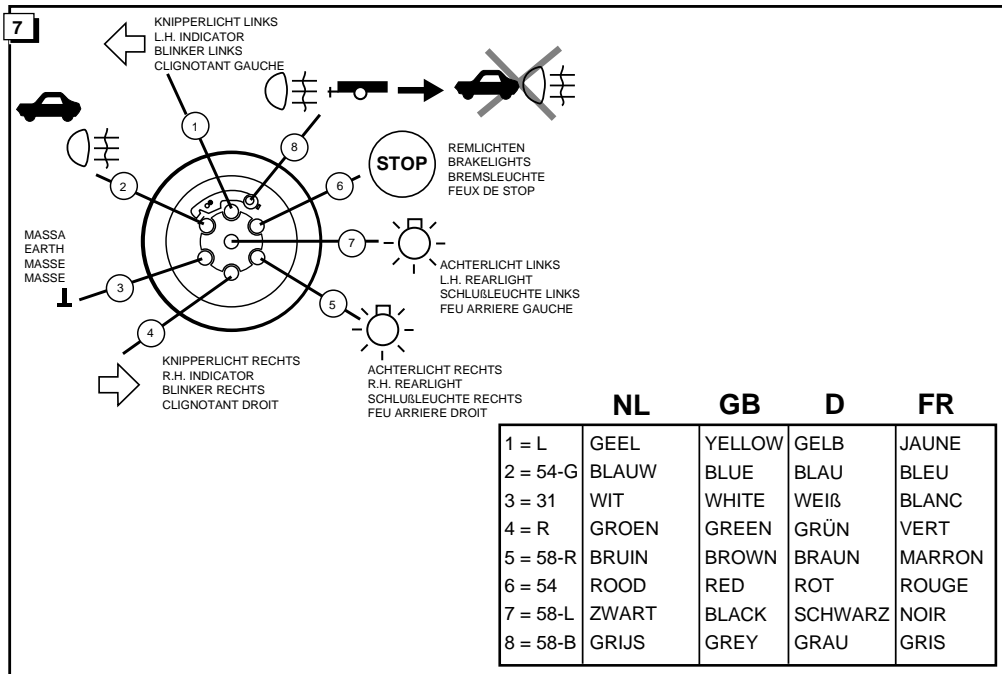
7

KNIPPERLICHT LINKS
L.H. INDICATOR
BLINKER LINKS
CLIGNOTANT GAUCHE

1

8

2

6

STOP

REMLICHTEN
BRAKELIGHTS
BREMSLEUCHTE
FEUX DE STOP

MASSA
EARTH
MASSE
MASSE

7

3

ACHTERLICHT LINKS
L.H. REARLIGHT
SCHLUßLEUCHTE LINKS
FEU ARRIERE GAUCHE

5

4

KNIPPERLICHT RECHTS
R.H. INDICATOR
BLINKER RECHTS
CLIGNOTANT DROIT

ACHTERLICHT RECHTS
R.H. REARLIGHT
SCHLUßLEUCHTE RECHTS
FEU ARRIERE DROIT

| | NL | GB | D | FR |
|---|---|---|---|---|
| 1 = L | GEEL | YELLOW | GELB | JAUNE |
| 2 = 54-G | BLAUW | BLUE | BLAU | BLEU |
| 3 = 31 | WIT | WHITE | WEIß | BLANC |
| 4 = R | GROEN | GREEN | GRÜN | VERT |
| 5 = 58-R | BRUIN | BROWN | BRAUN | MARRON |
| 6 = 54 | ROOD | RED | ROT | ROUGE |
| 7 = 58-L | ZWART | BLACK | SCHWARZ | NOIR |
| 8 = 58-B | GRIJS | GREY | GRAU | GRIS |